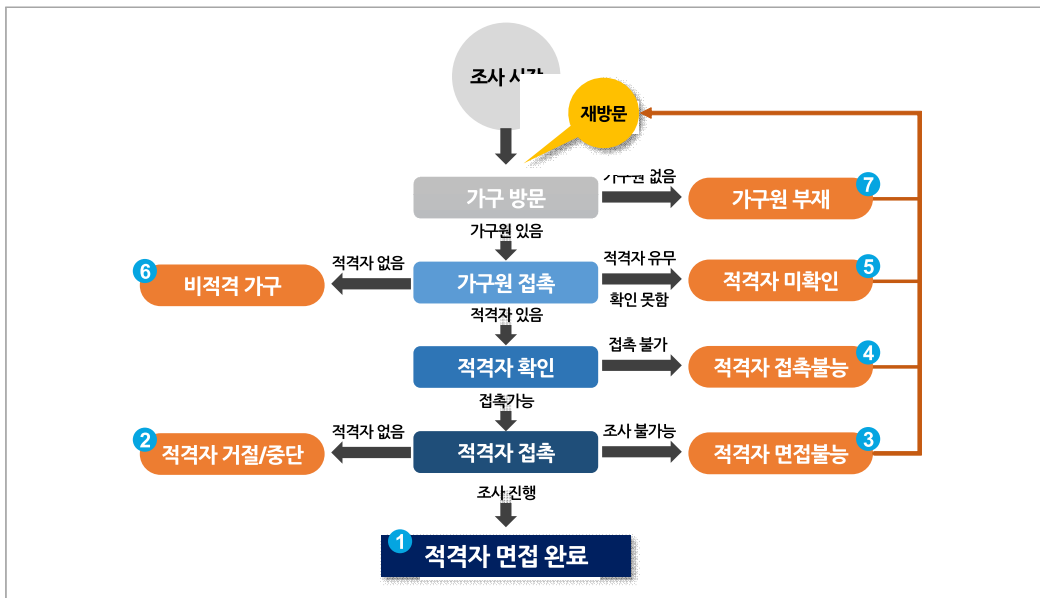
조사 시작

재방문

가구 방문

가구원 없음

7 가구원 부재

가구원 있음

적격자 없음

6 비적격 가구

가구원 접촉

적격자 유무 확인 못함

5 적격자 미확인

적격자 있음

적격자 확인

접촉 불가

4 적격자 접촉불능

접촉가능

적격자 없음

2 적격자 거절/중단

적격자 접촉

조사 불가능

3 적격자 면접불능

조사 진행

1 적격자 면접 완료